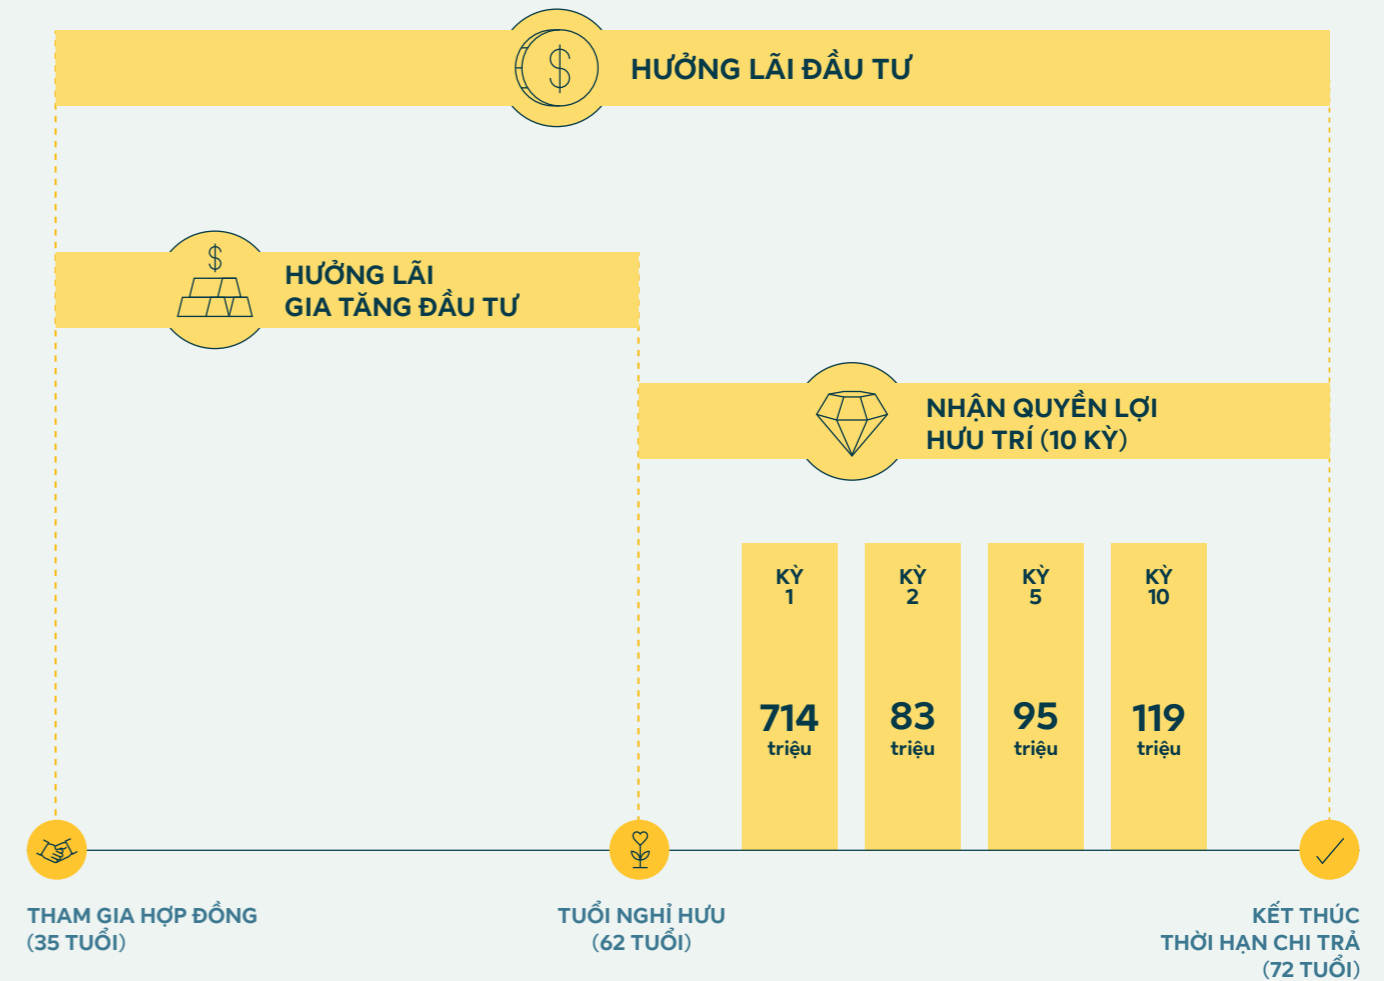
HƯỞNG LÃI ĐẦU TƯ

HƯỞNG LÃI
GIA TĂNG ĐẦU TƯ

NHẬN QUYỀN LỢI
HƯU TRÍ (10 KỲ)

KỲ 1
714 triệu

KỲ 2
83 triệu

KỲ 5
95 triệu

KỲ 10
119 triệu

THAM GIA HỢP ĐỒNG
(35 TUỔI)

TUỔI NGHỈ HƯU
(62 TUỔI)

KẾT THÚC
THỜI HẠN CHI TRẢ
(72 TUỔI)